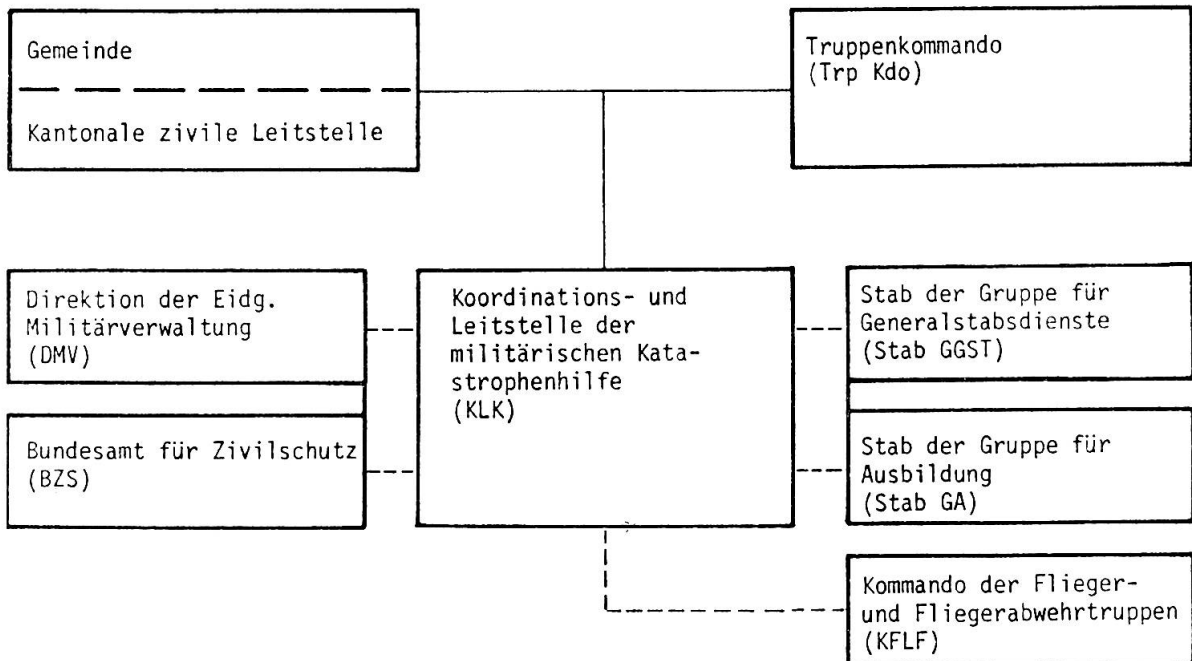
Gemeinde

Kantonale zivile Leitstelle

Truppenkommando (Trp Kdo)

Direktion der Eidg. Militärverwaltung (DMV)

Bundesamt für Zivilschutz (BZS)

Koordinations- und Leitstelle der militärischen Katastrophenhilfe (KLK)

Stab der Gruppe für Generalstabsdienste (Stab GGST)

Stab der Gruppe für Ausbildung (Stab GA)

Kommando der Flieger- und Fliegerabwehrtruppen (KFLF)